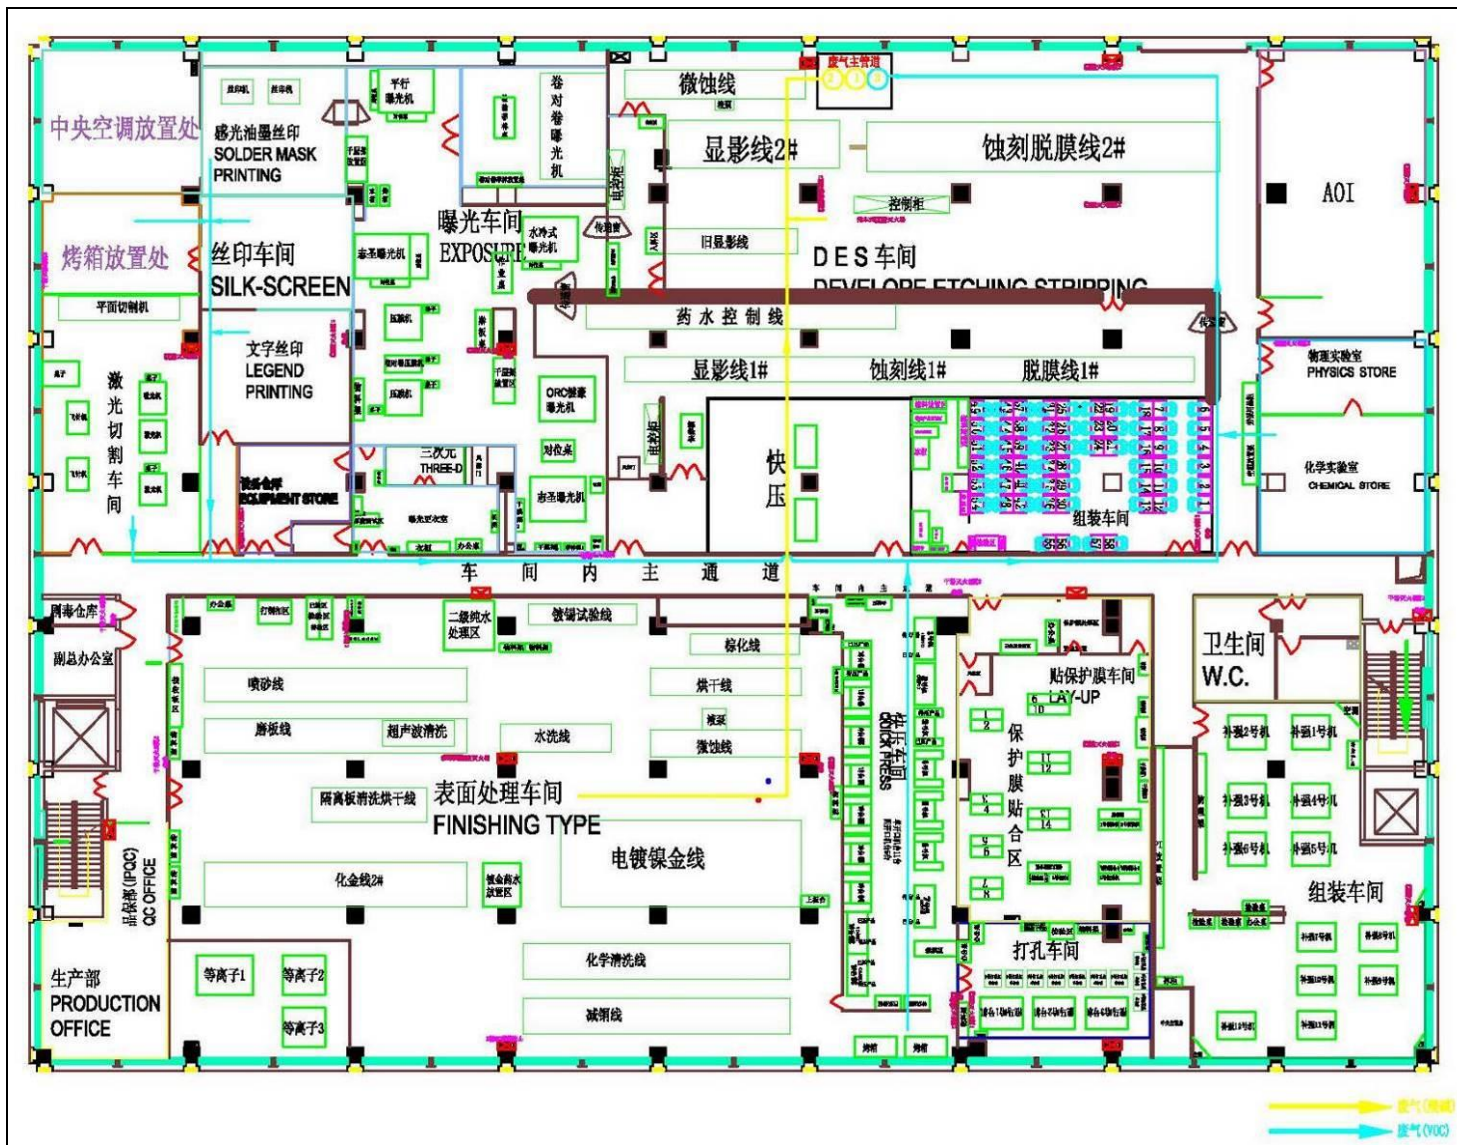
中央空调放置处
烤箱放置处
感光油墨丝印
SOLDER MASK
PRINTING
丝印车间
SILK-SCREEN
文字丝印
LEGEND
PRINTING
平面切割机
激光切割车间
曝光车间
EXPOSURE
平行曝光机
卷对卷曝光机
水冷式曝光机
ORC曝光机
对位桌
三次元
THREE-D
微蚀线
显影线2#
蚀刻脱膜线2#
控制柜
旧显影线
DES车间
DEVELOPE ETCHING STRIPPING
药水控制线
显影线1#
蚀刻线1#
脱膜线1#
快压
组装车间
AOI
物理实验室
PHYSICS STORE
化学实验室
CHEMICAL STORE
车 间 内 主 通 道
剧毒仓库
副总办公室
二级纯水处理区
镀铜试验线
棕化线
喷砂线
烘干线
磨板线
超声波清洗
水洗线
微蚀线
隔离板清洗烘干线
表面处理车间
FINISHING TYPE
电镀镍金线
化金线2#
品保部(IPQC)
QC OFFICE
生产部
PRODUCTION
OFFICE
等离子1
等离子2
等离子3
化学清洗线
减铜线
快压车间
QUICK PRESS
贴保护膜车间
LAY-UP
保护膜贴合区
打孔车间
卫生间
W.C.
补强2号机
补强1号机
补强3号机
补强4号机
补强6号机
补强5号机
组装车间
废气(酸碱)
废气(VOC)